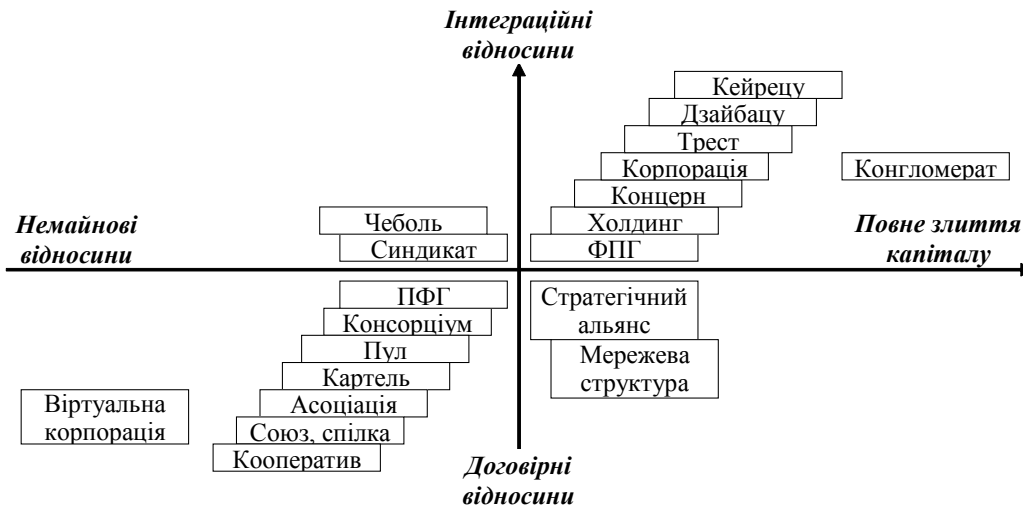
Інтеграційні відносини

Кейрецу
Дзайбацу
Трест
Корпорація
Концерн
Холдинг
ФПГ

Конгломерат

Немайнові відносини

Чеболь
Синдикат

Повне злиття капіталу

ПФГ
Консорціум
Пул
Картель
Асоціація
Союз, спілка
Кооператив

Віртуальна корпорація

Стратегічний альянс
Мережева структура

Договірні відносини